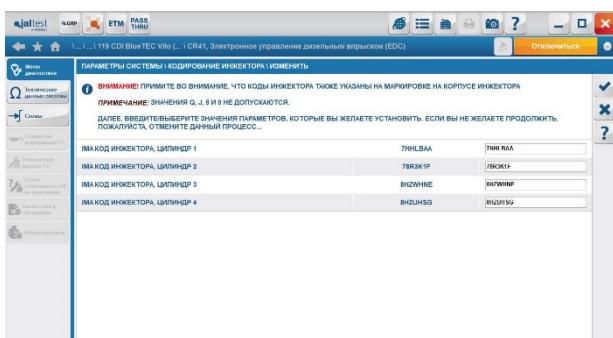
jaltest ETM PASS THRU

\ ... \ ... \ 119 CDI BlueTEC Vito (... \ CR41, Электронное управление дизельным впрыском (EDC)

Отключиться

Меню диагностики

Технические данные системы

Схемы

Параметры информации ТС

Технические данные ТС

Поиск неисправностей по симптомам

Запись слов и автоподбор

Обзоры времени

ПАРАМЕТРЫ СИСТЕМЫ \ КОДИРОВАНИЕ ИНЖЕКТОРА \ ИЗМЕНИТЬ

ВНИМАНИЕ! ПРИМИТЕ ВО ВНИМАНИЕ, ЧТО КОДЫ ИНЖЕКТОРА ТАКЖЕ УКАЗАНЫ НА МАРКИРОВКЕ НА КОРПУСЕ ИНЖЕКТОРА

ПРИМЕЧАНИЕ: ЗНАЧЕНИЯ Q, J, 9 И 0 НЕ ДОПУСКАЮТСЯ.

ДАЛЕЕ, ВВЕДИТЕ/ВЫБЕРИТЕ ЗНАЧЕНИЯ ПАРАМЕТРОВ, КОТОРЫЕ ВЫ ЖЕЛАЕТЕ УСТАНОВИТЬ. ЕСЛИ ВЫ НЕ ЖЕЛАЕТЕ ПРОДОЛЖИТЬ, ПОЖАЛУЙСТА, ОТМЕНИТЕ ДАННЫЙ ПРОЦЕСС...

| | | |
|---|---|---|
| IMA КОД ИНЖЕКТОРА, ЦИЛИНДР 1 | 7HHLBAA | 7HHLBAA |
| IMA КОД ИНЖЕКТОРА, ЦИЛИНДР 2 | 78R3K1F | 78R3K1F |
| IMA КОД ИНЖЕКТОРА, ЦИЛИНДР 3 | 8HZWHNE | 8HZWHNF |
| IMA КОД ИНЖЕКТОРА, ЦИЛИНДР 4 | 8HZUHSG | 8HZUHSG |